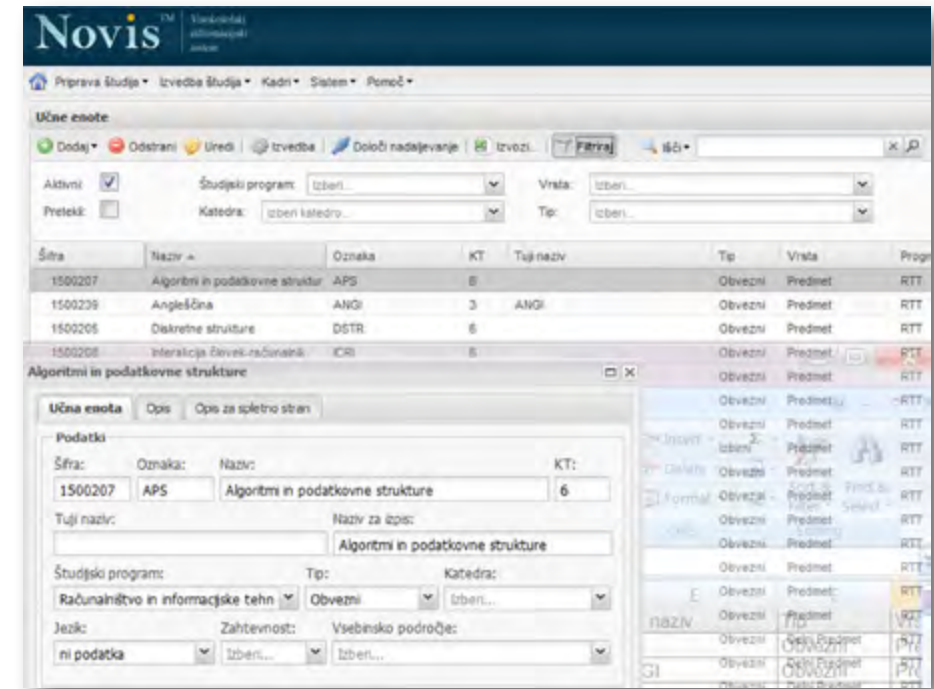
Novis™ Visokošolski informacijski sistem

Priprava študija ▾ Izvedba študija ▾ Kadri ▾ Sistem ▾ Pomoč ▾

Učne enote

Dodaj ▾ Odstrani Uredi Izvedba Določi nadaljevanje Izvozi... Filtriraj Išči ▾

Aktivni: ☑ Študijski program: Izberi... Vrsta: Izberi...
Pretekli: ☐ Katedra: Izberi katedro... Tip: Izberi...

| Šifra | Naziv ▲ | Oznaka | KT | Tuji naziv | Tip | Vrsta | Progr |
|---|---|---|---|---|---|---|---|
| 1500207 | Algoritmi in podatkovne struktur | APS | 6 | | Obvezni | Predmet | RTT |
| 1500239 | Angleščina | ANGI | 3 | ANGI | Obvezni | Predmet | RTT |
| 1500205 | Diskretne strukture | DSTR | 6 | | Obvezni | Predmet | RTT |
| 1500208 | Interakcija človek-računalnik | ICRI | 6 | | Obvezni | Predmet | RTT |
| | | | | | Obvezni | Predmet | RTT |
| | | | | | Obvezni | Predmet | RTT |
| | | | | | Obvezni | Predmet | RTT |
| | | | | | Izbirni | Predmet | RTT |
| | | | | | Obvezni | Predmet | RTT |
| | | | | | Obvezni | Predmet | RTT |
| | | | | | Obvezni | Predmet | RTT |
| | | | | | Obvezni | Predmet | RTT |
| | | | | | Obvezni | Predmet | RTT |
| | | | | | Obvezni | Predmet | RTT |
| | | | | | Obvezni | Predmet | RTT |
| | | | | | Obvezni | Del predmet | RTT |
| | | | | | Obvezni | Del predmet | RTT |

Algoritmi in podatkovne strukture

Učna enota | Opis | Opis za spletno stran

Podatki

Šifra: 1500207
Oznaka: APS
Naziv: Algoritmi in podatkovne strukture
KT: 6
Tuji naziv:
Naziv za izpis: Algoritmi in podatkovne strukture
Študijski program: Računalništvo in informacijske tehn
Tip: Obvezni
Katedra: Izberi...
Jezik: ni podatka
Zahtevnost: Izberi...
Vsebinsko področje: Izberi...

Insert Delete Format Sort & Filter Find & Select naziv Tip Obvezni Obvezni GI